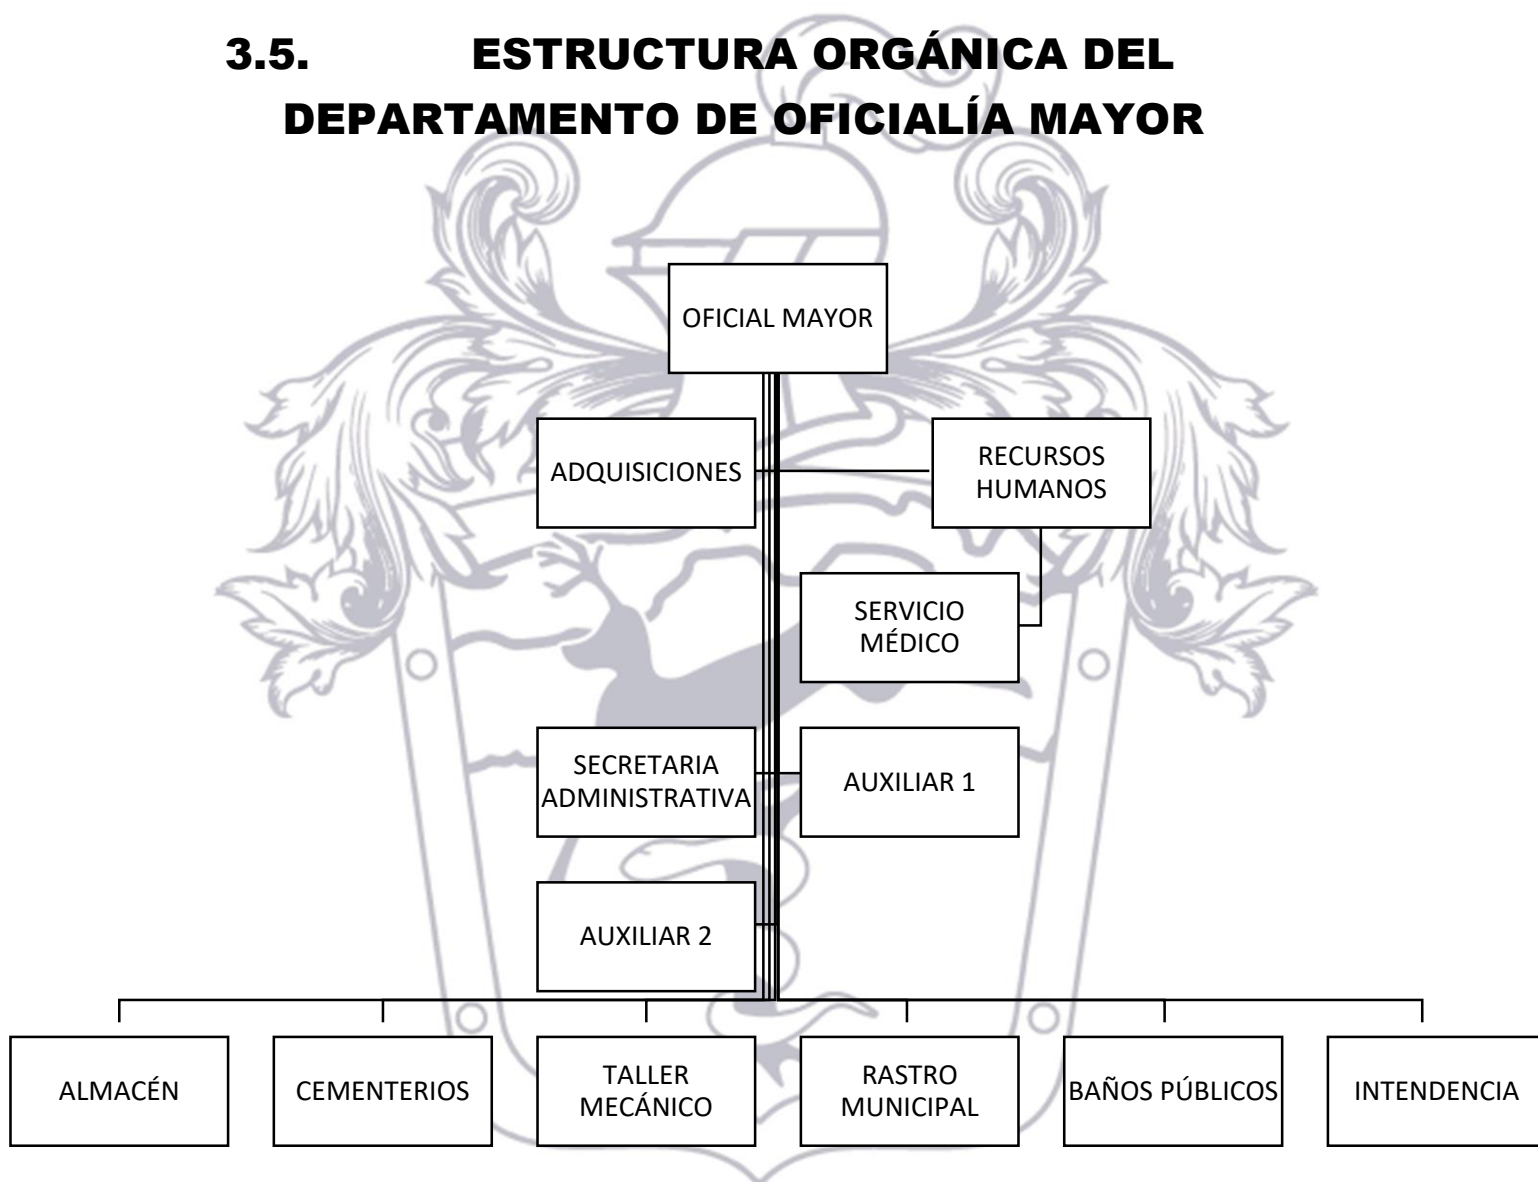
3.5. ESTRUCTURA ORGÁNICA DEL DEPARTAMENTO DE OFICIALÍA MAYOR

OFICIAL MAYOR

ADQUISICIONES

RECURSOS HUMANOS

SERVICIO MÉDICO

SECRETARIA ADMINISTRATIVA

AUXILIAR 1

AUXILIAR 2

ALMACÉN

CEMENTERIOS

TALLER MECÁNICO

RASTRO MUNICIPAL

BAÑOS PÚBLICOS

INTENDENCIA